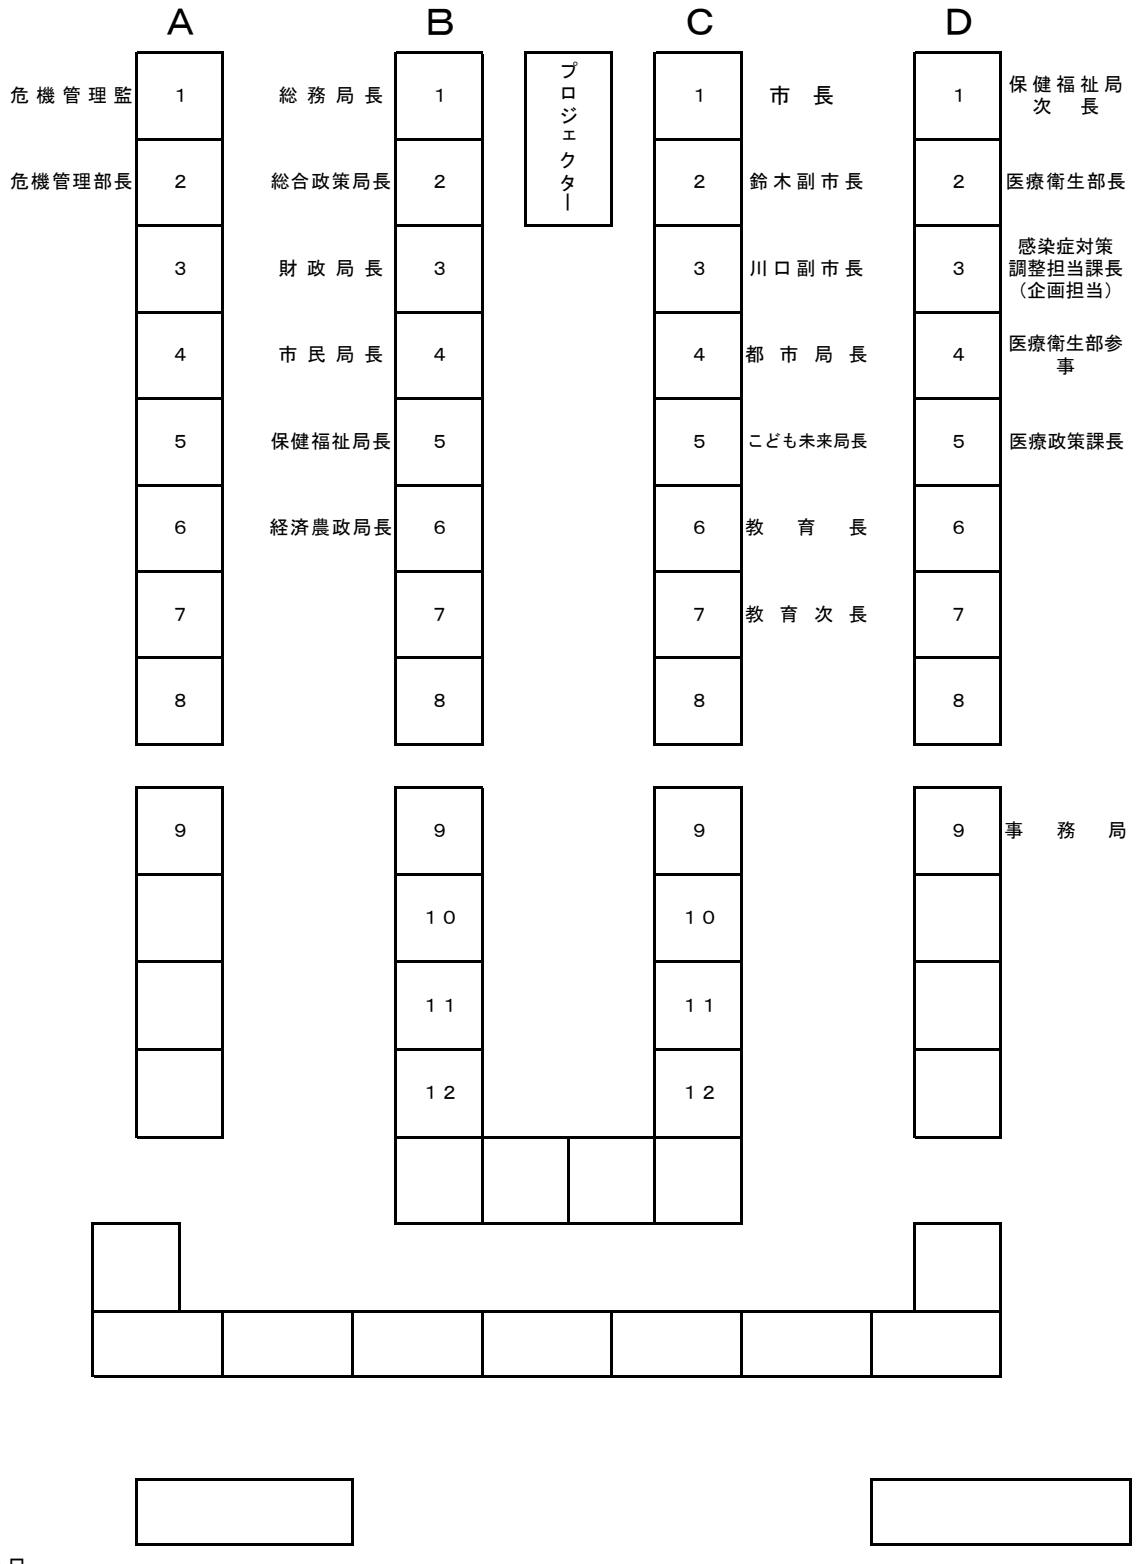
A

B

C

D

危機管理監 1

危機管理部長 2

3

4

5

6

7

8

9

総務局長 1

総合政策局長 2

財政局長 3

市民局長 4

保健福祉局長 5

経済農政局長 6

7

8

9

10

11

12

プロジェクター

1 市長

2 鈴木副市長

3 川口副市長

4 都市局長

5 こども未来局長

6 教育長

7 教育次長

8

9

10

11

12

1 保健福祉局次長

2 医療衛生部長

3 感染症対策調整担当課長（企画担当）

4 医療衛生部参事

5 医療政策課長

6

7

8

9 事務局